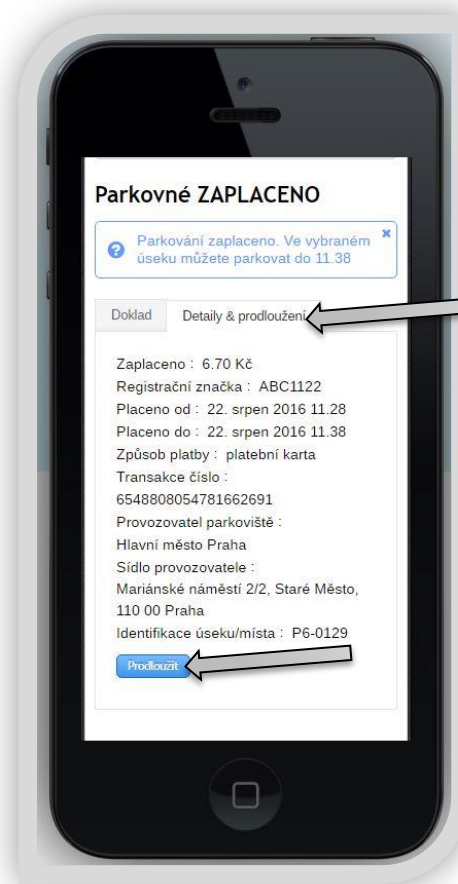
Parkovné ZAPLACENO

Parkování zaplaceno. Ve vybraném úseku můžete parkovat do 11.38

×

Doklad

Detaily & prodloužení

Zaplaceno : 6.70 Kč
Registrační značka : ABC1122
Placeno od : 22. srpen 2016 11.28
Placeno do : 22. srpen 2016 11.38
Způsob platby : platební karta
Transakce číslo :
6548808054781662691
Provozovatel parkoviště :
Hlavní město Praha
Sídlo provozovatele :
Mariánské náměstí 2/2, Staré Město, 110 00 Praha
Identifikace úseku/místa : P6-0129

Prodloužit